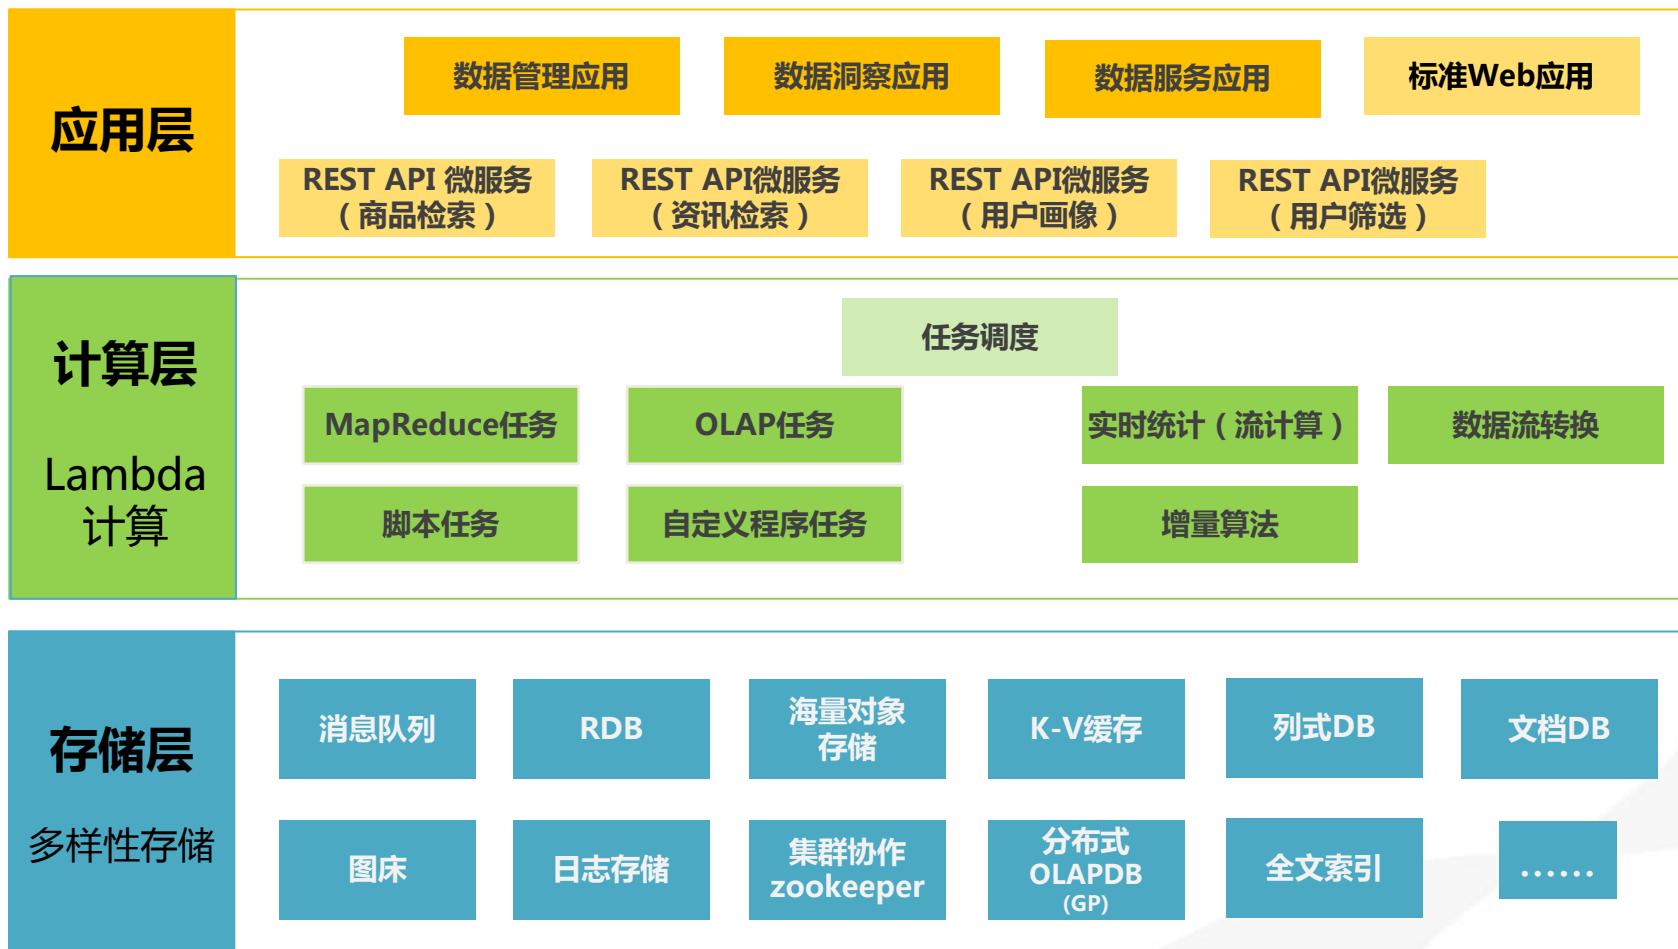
应用层

数据管理应用

数据洞察应用

数据服务应用

标准Web应用

REST API 微服务（商品检索）

REST API微服务（资讯检索）

REST API微服务（用户画像）

REST API微服务（用户筛选）

计算层

Lambda 计算

任务调度

MapReduce任务

OLAP任务

实时统计（流计算）

数据流转换

脚本任务

自定义程序任务

增量算法

存储层

多样性存储

消息队列

RDB

海量对象存储

K-V缓存

列式DB

文档DB

图床

日志存储

集群协作 zookeeper

分布式 OLAPDB (GP)

全文索引

……